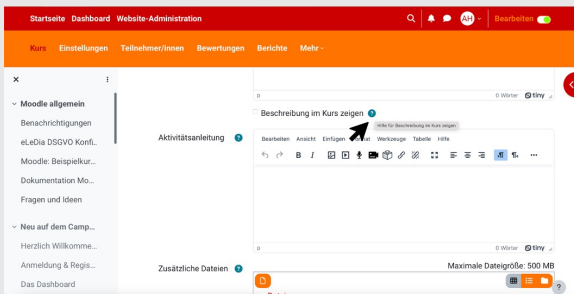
Startseite Dashboard Website-Administration

AH Bearbeiten

Kurs Einstellungen Teilnehmer/innen Bewertungen Berichte Mehr

×

Moodle allgemein

Benachrichtigungen

eLeDia DSGVO Konfi...

Moodle: Beispielkur...

Dokumentation Mo...

Fragen und Ideen

Neu auf dem Camp...

Herzlich Willkomme...

Anmeldung & Regis...

Das Dashboard

0 Wörter tiny

Beschreibung im Kurs zeigen

Hilfe für Beschreibung im Kurs zeigen

Aktivitätsanleitung

Bearbeiten Ansicht Einfügen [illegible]at Werkzeuge Tabelle Hilfe

B I

0 Wörter tiny

Zusätzliche Dateien

Maximale Dateigröße: 500 MB